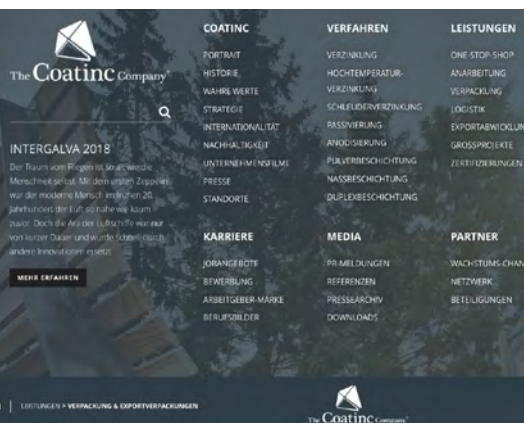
The Coatinc Company

INTERGALVA 2018

Der Traum vom Fliegen ist so alt wie die Menschheit selbst. Mit den ersten Zeppelins war der moderne Mensch im frühen 20. Jahrhundert der Luft so nahe wie kaum zuvor. Doch die Ära der Luftschiffe war nur von kurzer Dauer und wurde schnell durch andere Innovationen ersetzt.

MEHR ERFAHREN

COATINC
PORTRAIT
HISTORIE
WAHRE WERTE
STRATEGIE
INTERNATIONALITÄT
NACHHALTIGKEIT
UNTERNEHMENSFILME
PRESSE
STANDORTE

VERFAHREN
VERZINKUNG
HOCHTEMPERATUR-VERZINKUNG
SCHLEUDERVERZINKUNG
PASSIVIERUNG
ANODISIERUNG
PULVERBESCHICHTUNG
NASSBESCHICHTUNG
DUPLEXBESCHICHTUNG

LEISTUNGEN
ONE-STOP-SHOP
ANARBEITUNG
VERPACKUNG
LOGISTIK
EXPORTABWICKLUN
GROSSPROJEKTE
ZERTIFIZIERUNGEN

KARRIERE
JOBANGEBOTE
BEWERBUNG
ARBEITGEBER-MARKE
BERUFSBILDER

MEDIA
PR-MELDUNGEN
REFERENZEN
PRESSEARCHIV
DOWNLOADS

PARTNER
WACHSTUMS-CHAN
NETZWERK
BETEILIGUNGEN

LEISTUNGEN > VERPACKUNG & EXPORTVERPACKUNGEN

The Coatinc Company